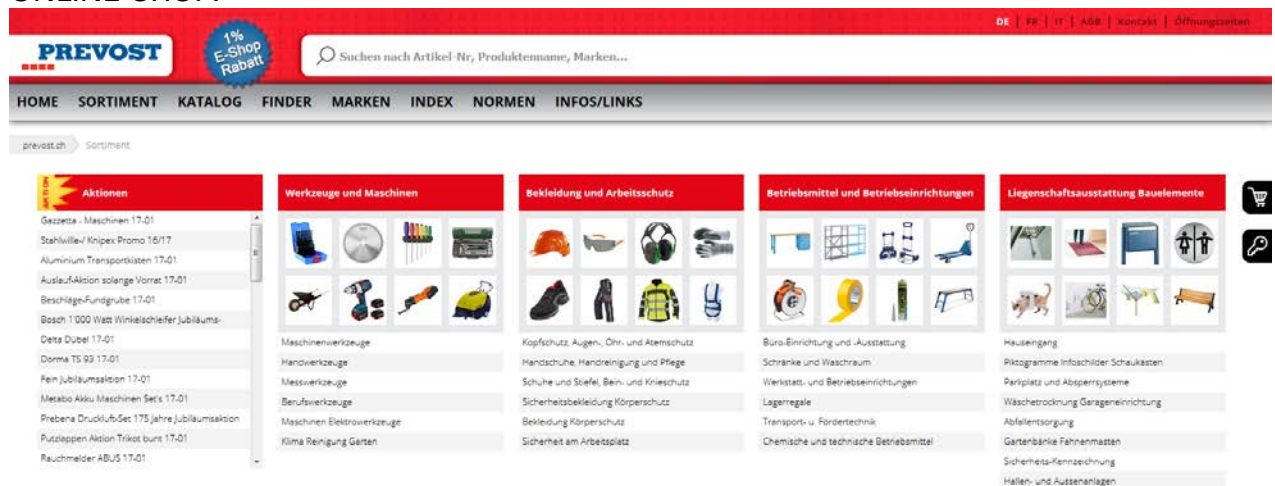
DE | FR | IT | AGB | Kontakt | Öffnungszeiten

PREVOST

1% E-Shop Rabatt

Suchen nach Artikel-Nr, Produktenname, Marken...

HOME SORTIMENT KATALOG FINDER MARKEN INDEX NORMEN INFOS/LINKS

prevost.ch Sortiment

Aktionen

Gazzetta - Maschinen 17-01
Stahlwille-/ Knipex Promo 16/17
Aluminium Transportkisten 17-01
Auslauf-Aktion solange Vorrat 17-01
Beschläge-Fundgrube 17-01
Bosch 1'000 Watt Winkelschleifer Jubiläums-
Delta Dübel 17-01
Dorma TS 93 17-01
Fein Jubiläumsaktion 17-01
Metabo Akku Maschinen Set's 17-01
Prebena Druckluft-Set 175 Jahre Jubiläumsaktion
Putzlappen Aktion Trikot bunt 17-01
Rauchmelder ABUS 17-01

Werkzeuge und Maschinen

Maschinenwerkzeuge
Handwerkzeuge
Messwerkzeuge
Berufswerkzeuge
Maschinen Elektrowerkzeuge
Klima Reinigung Garten

Bekleidung und Arbeitsschutz

Kopfschutz, Augen-, Ohr- und Atemschutz
Handschuhe, Handreinigung und Pflege
Schuhe und Stiefel, Bein- und Knieschutz
Sicherheitsbekleidung Körperschutz
Bekleidung Körperschutz
Sicherheit am Arbeitsplatz

Betriebsmittel und Betriebseinrichtungen

Büro-Einrichtung und -Ausstattung
Schränke und Waschraum
Werkstatt- und Betriebseinrichtungen
Lagerregale
Transport- u. Fördertechnik
Chemische und technische Betriebsmittel

Liegenschaftsausstattung Bauelemente

Hauseingang
Piktogramme Infoschilder Schaukästen
Parkplatz und Absperrsysteme
Wäschetrocknung Garageneinrichtung
Abfallentsorgung
Gartenbänke Fahnenmasten
Sicherheits-Kennzeichnung
Hallen- und Aussenanlagen